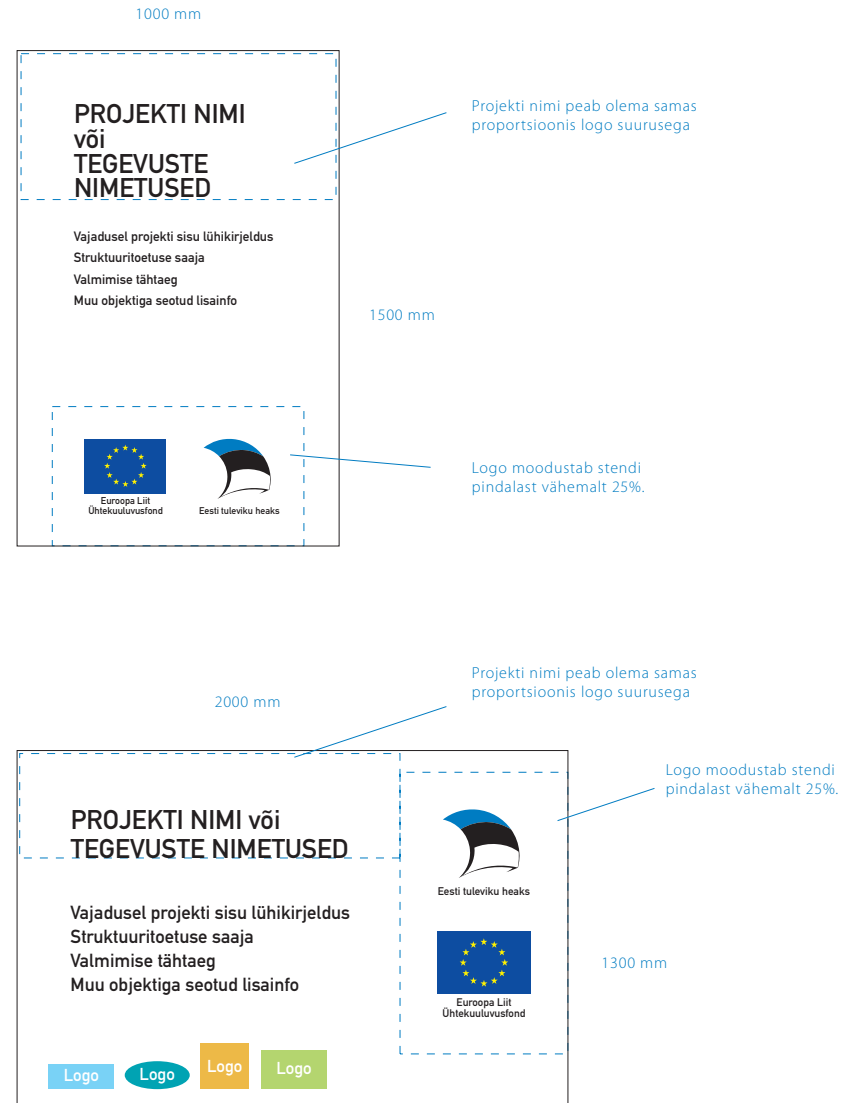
1000 mm

PROJEKTI NIMI
või
TEGEVUSTE
NIMETUSED

Projekti nimi peab olema samas proportsioonis logo suurusega

Vajadusel projekti sisu lühikirjeldus
Struktuuritoetuse saaja
Valmimise tähtaeg
Muu objektiga seotud lisainfo

1500 mm

Euroopa Liit
Ühtekuuluvusfond

Eesti tuleviku heaks

Logo moodustab stendi pindalast vähemalt 25%.

Projekti nimi peab olema samas proportsioonis logo suurusega

2000 mm

Logo moodustab stendi pindalast vähemalt 25%.

PROJEKTI NIMI või
TEGEVUSTE NIMETUSED

Eesti tuleviku heaks

Vajadusel projekti sisu lühikirjeldus
Struktuuritoetuse saaja
Valmimise tähtaeg
Muu objektiga seotud lisainfo

1300 mm

Euroopa Liit
Ühtekuuluvusfond

Logo Logo Logo Logo